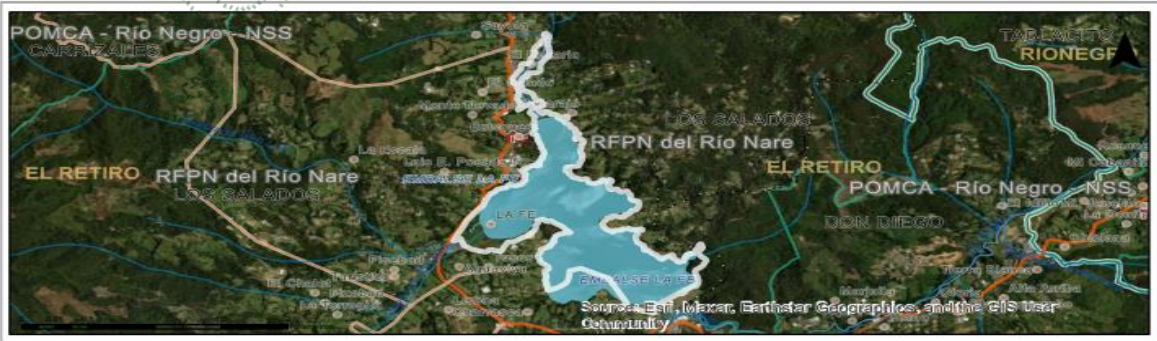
POMCA - Río Negro - NSS
CARRIZALES
TABLACITO
RIONEGRO
LOS SALADOS
RFPN del Río Nare
EL RETIRO
RFPN del Río Nare
LOS SALADOS
EL RETIRO
POMCA - Río Negro - NSS
DON DIEGO
LA FE
EMBALSE LA FE
Source: Esri, Maxar, Earthstar Geographics, and the GIS User Community